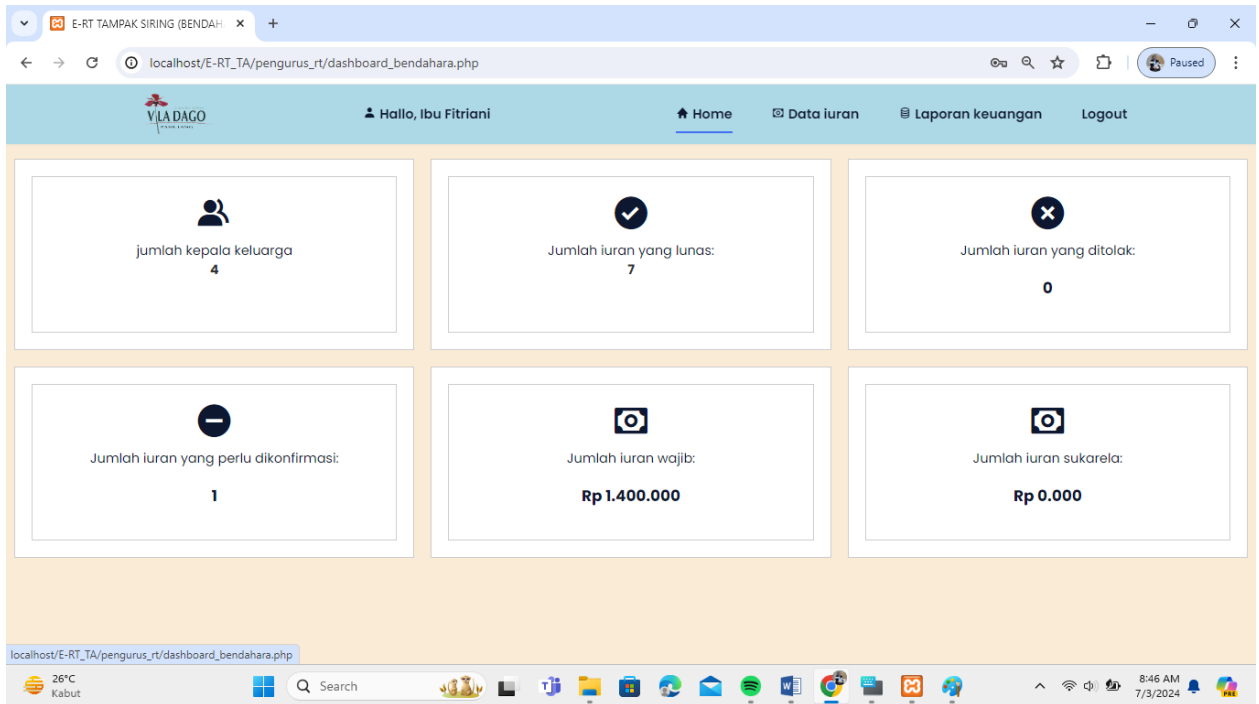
E-RT TAMPAK SIRING (BENDAH ×
+
localhost/E-RT_TA/pengurus_rt/dashboard_bendahara.php
Paused

VILA DAGO
Hallo, Ibu Fitriani
Home
Data iuran
Laporan keuangan
Logout

jumlah kepala keluarga
4

Jumlah iuran yang lunas:
7

Jumlah iuran yang ditolak:
0

Jumlah iuran yang perlu dikonfirmasi:
1

Jumlah iuran wajib:
Rp 1.400.000

Jumlah iuran sukarela:
Rp 0.000

localhost/E-RT_TA/pengurus_rt/dashboard_bendahara.php

26°C
Kabut
Search
8:46 AM
7/3/2024